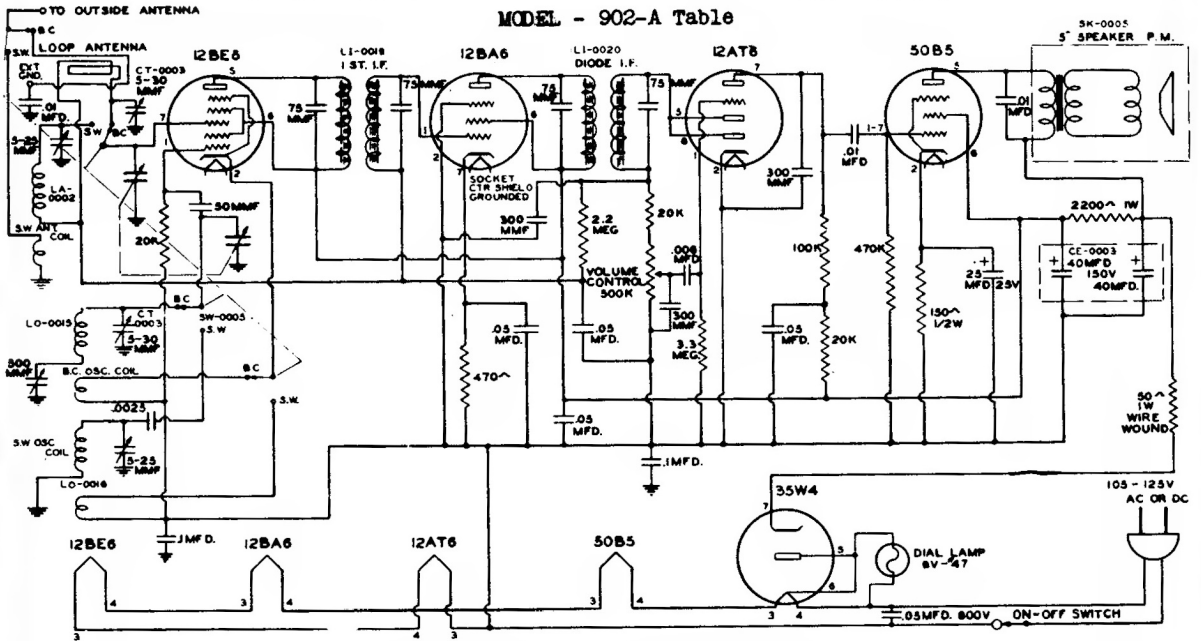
TO OUTSIDE ANTENNA

B C

S.W.

LOOP ANTENNA

MODEL - 902-A Table

EXT GND.

CT-0003 5-30 MMF

.01 MFD.

5-30 MMF

SW

BC

LA-0002

S.W. ANT COIL

12BE6

5

7

6

1

2

20K

50MMF

75 MMF

L1-0019 1 ST. I.F.

75MMF

12BA6

1

2

6

SOCKET CTR SHIELD GROUNDED

300 MMF

75 MMF

L1-0020 DIODE I.F.

75 MMF

2.2 MEG

20K

.006 MFD

VOLUME CONTROL 500K

300 MMF

3.3 MEG.

.05 MFD.

.05 MFD.

470^

.05 MFD.

.1MFD.

12AT6

7

5

6

2

1

300 MMF

100K

20K

.05 MFD.

.01 MFD

1-7

50B5

5

2

6

470K

25 MFD 25V

150^ 1/2W

.01 MFD

SK-0005 5" SPEAKER P.M.

2200^ 1W

CE-0003 40MFD 150V 40MFD.

50^ 1W WIRE WOUND

LO-0015

CT 0003

5-30 MMF

300 MMF

B.C. OSC. COIL

B C

SW-0005 S.W

B C

S.W.

.0025

S.W OSC COIL

5-25 MMF

LO-0016

.1MFD.

35W4

7

5

6

3

4

DIAL LAMP 6V-.47

105 - 125V AC OR DC

.05MFD. 600V

ON-OFF SWITCH

12BE6

4

3

12BA6

3

4

12AT6

4

3

50B5

3

4